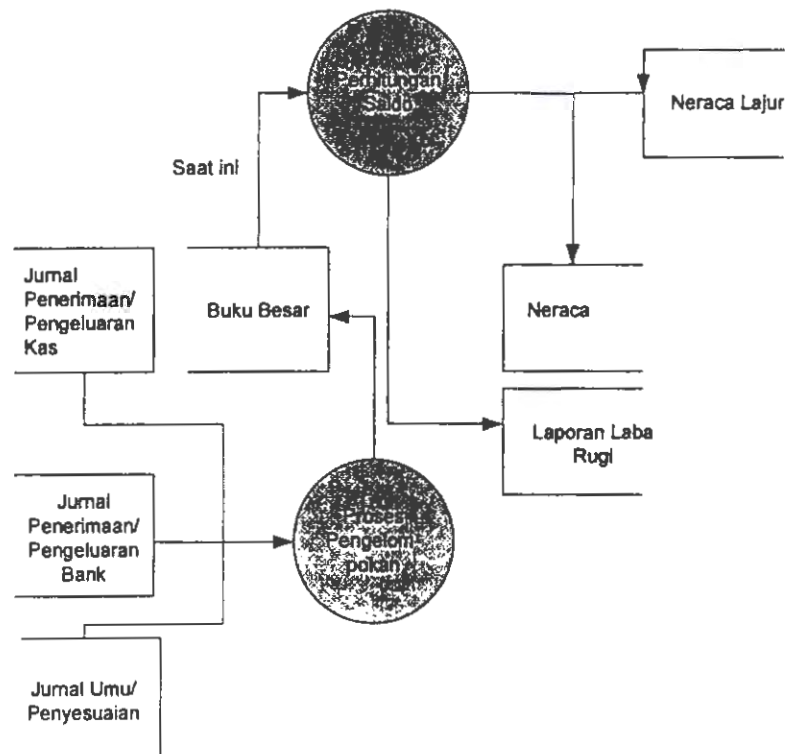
Perhitungan Saldo

Neraca Lajur

Saat ini

Jurnal Penerimaan/ Pengeluaran Kas

Buku Besar

Neraca

Laporan Laba Rugi

Jurnal Penerimaan/ Pengeluaran Bank

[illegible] Proses Pengelompokan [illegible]

Jurnal Umu/ Penyesuaian